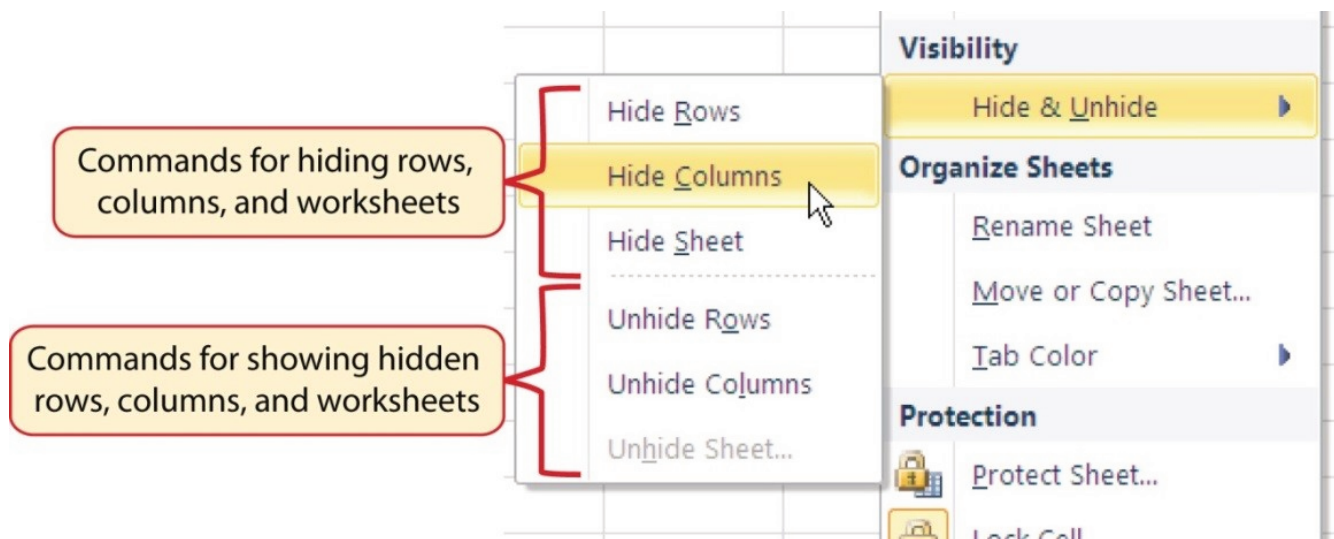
Commands for hiding rows, columns, and worksheets

Commands for showing hidden rows, columns, and worksheets

Hide Rows
Hide Columns
Hide Sheet
Unhide Rows
Unhide Columns
Unhide Sheet...

Visibility
Hide & Unhide
Organize Sheets
Rename Sheet
Move or Copy Sheet...
Tab Color
Protection
Protect Sheet...
Lock Cell